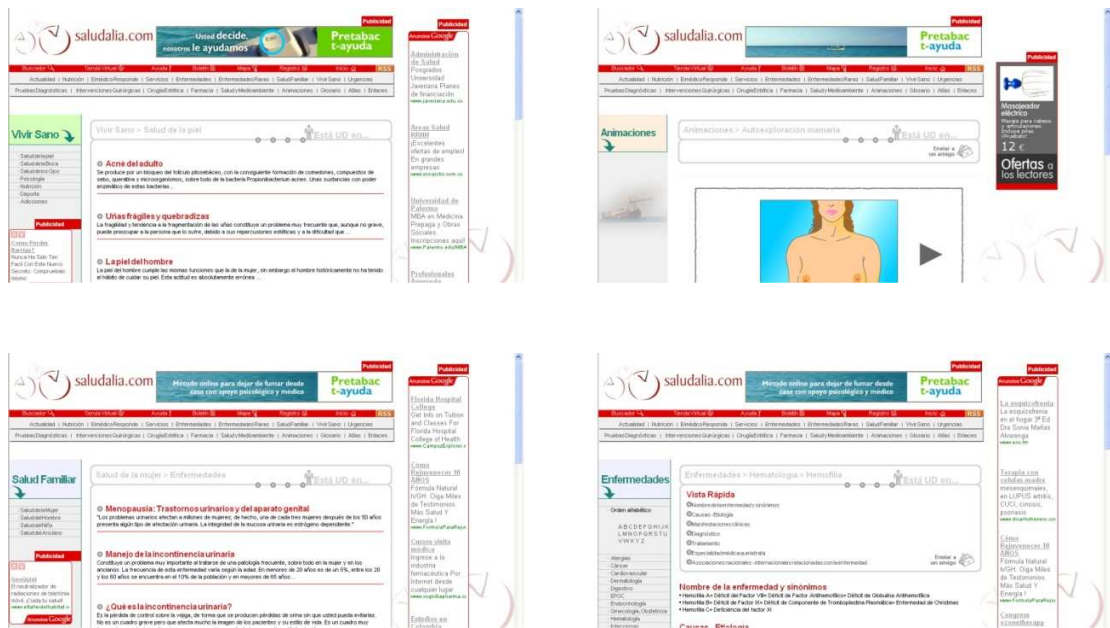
saludalia.com

Usted decide, nosotros le ayudamos

Pretabac t-ayuda

Publicidad

Buscador | Tienda Virtual | Ayuda | Boletín | Mapa | Registro | Inicio | RSS

Actualidad | Nutrición | EméditoResponde | Servicios | Enfermedades | EnfermedadesRaras | SaludFamiliar | VivirSano | Urgencias

PruebasDiagnósticas | IntervencionesQuirúrgicas | CirugíaEstética | Farmacia | SaludyMedicamentos | Animaciones | Glosario | Atlas | Enlaces

Vivir Sano

Vivir Sano > Salud de la piel

Está UD en...

SaluddelaPiel
SaluddelaBoca
SaluddelosOjos
Psicología
Nutrición
Deporte
Adicciones

Publicidad

Acné del adulto

Se produce por un bloqueo del folículo pilosebáceo, con la consiguiente formación de comedones, compuestos de sebo, queratina y microorganismos, sobre todo de la bacteria Propionibacterium acnes. Unas sustancias con poder enzimático de estas bacterias ...

Uñas frágiles y quebradizas

La fragilidad y tendencia a la fragmentación de las uñas constituye un problema muy frecuente que, aunque no grave, puede preocupar a la persona que lo sufre, debido a sus repercusiones estéticas y a la dificultad que ...

La piel del hombre

La piel del hombre cumple las mismas funciones que la de la mujer, sin embargo el hombre históricamente no ha tenido el hábito de cuidar su piel. Esta actitud es absolutamente errónea ...

Como Perder Barriga?
Nunca Ha Sido Tan Facil Con Este Nuevo Secreto. Compruebelo ahora

Publicidad
Anuncios Google

Administración de Salud
Posgrados Universidad Javeriana Planes de financiación
www.javeriana.edu.co

Areas Salud 2010
¡Excelentes ofertas de empleo! En grandes empresas
www.zonajobs.com.ar

Universidad de Palermo
MBA en Medicina Prepaga y Obras Sociales. Inscripciones aquí!
www.Palermo.edu/MBA

Profesionales Apoyando

saludalia.com

Pretabac t-ayuda

Publicidad

Animaciones

Animaciones > Autoexploración mamaria

Está UD en...

Enviar a un amigo

Publicidad

Masajeador eléctrico

12 €

Ofertas a los lectores

saludalia.com

Método online para dejar de fumar desde casa con apoyo psicológico y médico

Pretabac t-ayuda

Salud Familiar

Salud de la mujer > Enfermedades

Está UD en...

SaluddelaMujer
SaluddelHombre
SaluddelNiño
SaluddelAnciano

Publicidad

Menopausia: Trastornos urinarios y del aparato genital

"Los problemas urinarios afectan a millones de mujeres; de hecho, una de cada tres mujeres mayores de los 50 años presenta algún tipo de afectación urinaria. La integridad de la mucosa urinaria es estrógeno dependiente."

Manejo de la incontinencia urinaria

Constituye un problema muy importante al tratarse de una patología frecuente, sobre todo en la mujer y en los ancianos. La frecuencia de esta enfermedad varía según la edad. En menores de 20 años es de un 5%, entre los 20 y los 60 años se encuentra en el 10% de la población y en mayores de 65 años...

¿Qué es la incontinencia urinaria?

Es la pérdida de control sobre la vejiga, de forma que se producen pérdidas de orina sin que usted pueda evitarlas. No es un cuadro grave pero que afecta mucho la imagen de los pacientes y su estilo de vida. Es un cuadro muy

Senilidad
El neutralizador de radicales de tiempo.
www.infaliniasdesalud...

Anuncios Google

Florida Hospital College
Get Info on Tuition and Classes For Florida Hospital College of Health
www.CampusExplorer.c

Como Rejuvenecer 10 AÑOS
Fórmula Natural hGH. Oiga Miles de Testimonios. Más Salud Y Energía !
www.FormulaParaRejuv

Cursos visita médica
Ingrese a la industria farmacéutica Por Internet desde cualquier lugar
www.visitadfarmacia.co

Estudios en Colombia

saludalia.com

Método online para dejar de fumar desde casa con apoyo psicológico y médico

Pretabac t-ayuda

Enfermedades

Enfermedades > Hematología > Hemofilia

Está UD en...

Orden alfabético

A B C D E F G H I J K L M N O P Q R S T U V W X Y Z

Alergias
Cáncer
Cardiovascular
Dermatología
Digestivo
EPOC
Endocrinología
Ginecología, Obstetricia
Hematología
Infecciones

Vista Rápida

Nombre de la enfermedad y sinónimos
Causas - Etiología
Manifestaciones clínicas
Diagnóstico
Tratamiento
Especialidad médica que la trata
Asociaciones nacionales - internacionales relacionadas con la enfermedad

Enviar a un amigo

Nombre de la enfermedad y sinónimos

• Hemofilia A= Déficit del Factor VIII= Déficit de Factor Antihemofílico= Déficit de Globulina Antihemofílica
• Hemofilia B= Déficit de Factor IX= Déficit de Componente de Tromboplastina Plasmática= Enfermedad de Christmas
• Hemofilia C= Deficiencia del factor XI

Causas - Etiología

Anuncios Google

La esquizofrenia
La esquizofrenia en el hogar 3ª Ed Dra Sonia Mañas Abaranga
www.ecu.es

Terapia con células madre
mesenquimales, en LUPUS artritis, CUCI, cirrosis, psoriasis
www.dncellsinferior.com

Como Rejuvenecer 10 AÑOS
Fórmula Natural hGH. Oiga Miles de Testimonios. Más Salud Y Energía !
www.FormulaParaRejuv

Congreso ecosonografía